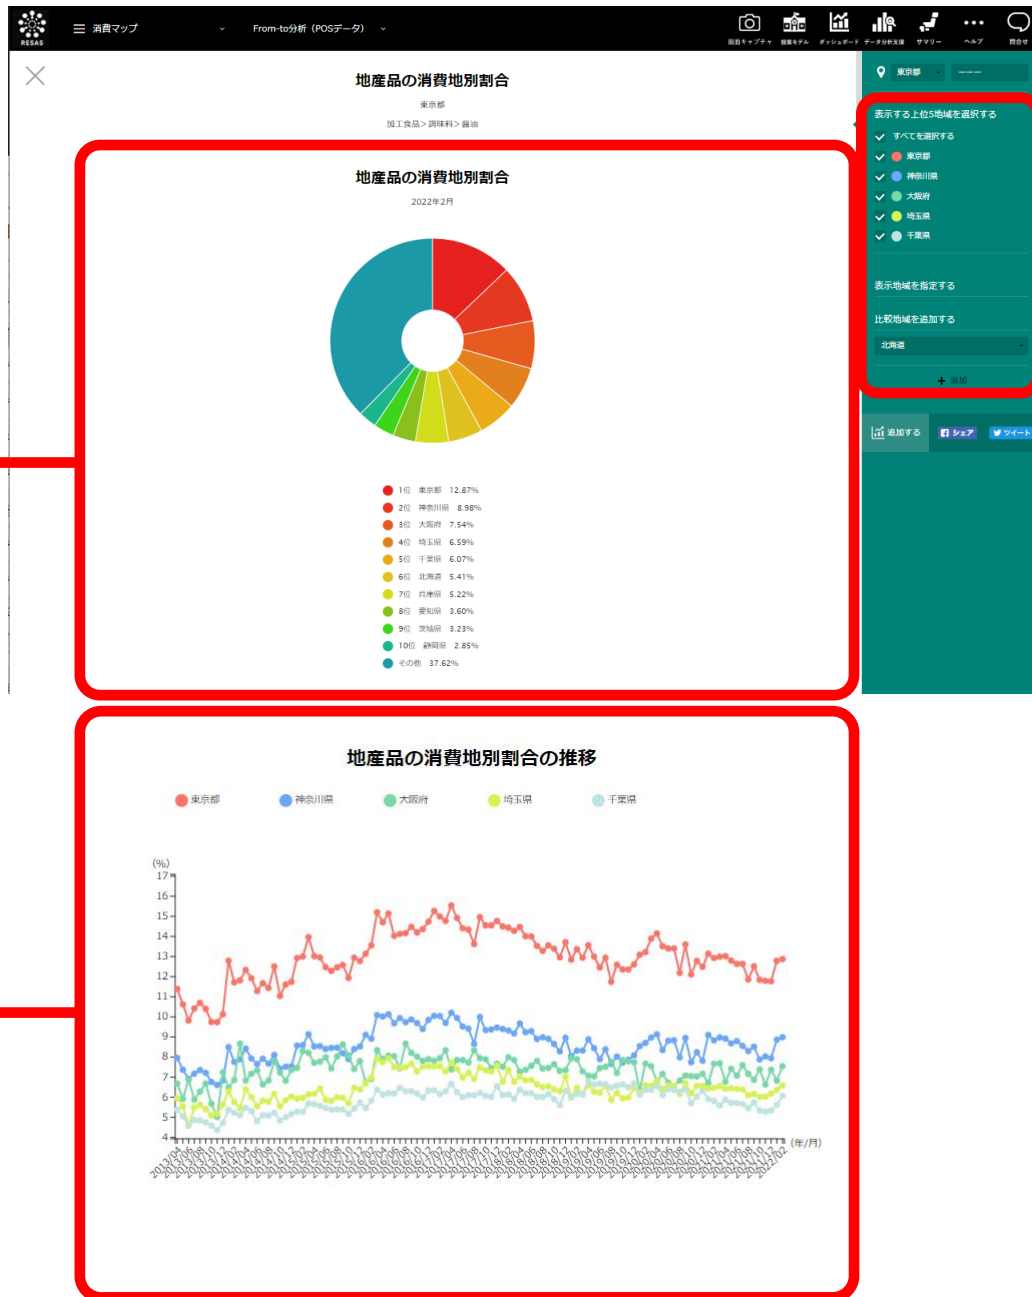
RESAS ☰ 消費マップ From-to分析（POSデータ）
画面キャプチャ 循環モデル ダッシュボード データ分析支援 サマリー ヘルプ 問合せ

地産品の消費地別割合
東京都
加工食品＞調味料＞醤油

地産品の消費地別割合
2022年2月

1位 東京都 12.87%
2位 神奈川県 8.98%
3位 大阪府 7.54%
4位 埼玉県 6.59%
5位 千葉県 6.07%
6位 北海道 5.41%
7位 兵庫県 5.22%
8位 愛知県 3.60%
9位 茨城県 3.23%
10位 静岡県 2.85%
その他 37.62%

東京都 ーーー
表示する上位5地域を選択する
すべてを選択する
東京都
神奈川県
大阪府
埼玉県
千葉県
表示地域を指定する
比較地域を追加する
北海道
＋ 追加
追加する シェア ツイート

地産品の消費地別割合の推移
東京都 神奈川県 大阪府 埼玉県 千葉県
(%)
17
16
15
14
13
12
11
10
9
8
7
6
5
4
(年/月)
2013/04 ... 2022/02